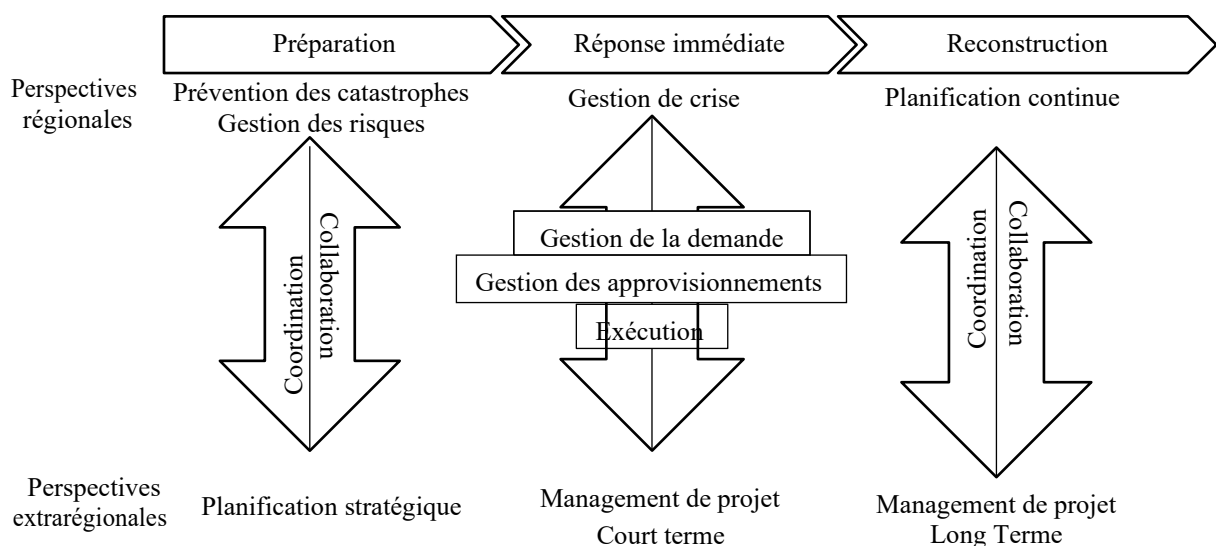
Préparation
Réponse immédiate
Reconstruction

Perspectives régionales
Prévention des catastrophes
Gestion des risques
Gestion de crise
Planification continue

Coordination
Collaboration

Gestion de la demande
Gestion des approvisionnements
Exécution

Coordination
Collaboration

Perspectives extrarégionales
Planification stratégique
Management de projet
Court terme
Management de projet
Long Terme